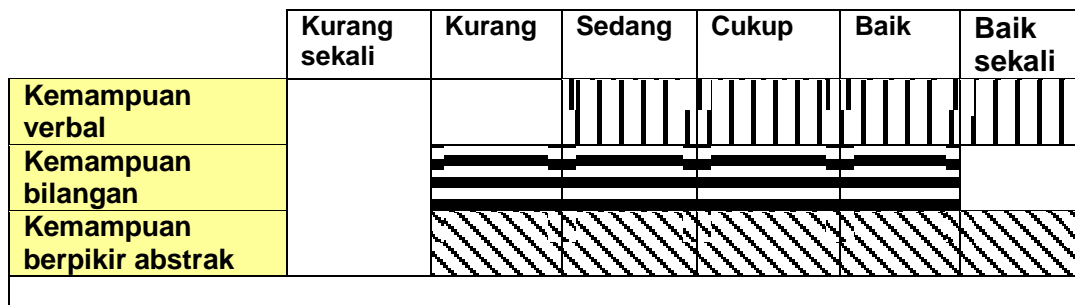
| | Kurang sekali | Kurang | Sedang | Cukup | Baik | Baik sekali |
|---|---|---|---|---|---|---|
| Kemampuan verbal | | | | | | |
| Kemampuan bilangan | | | | | | |
| Kemampuan berpikir abstrak | | | | | | |